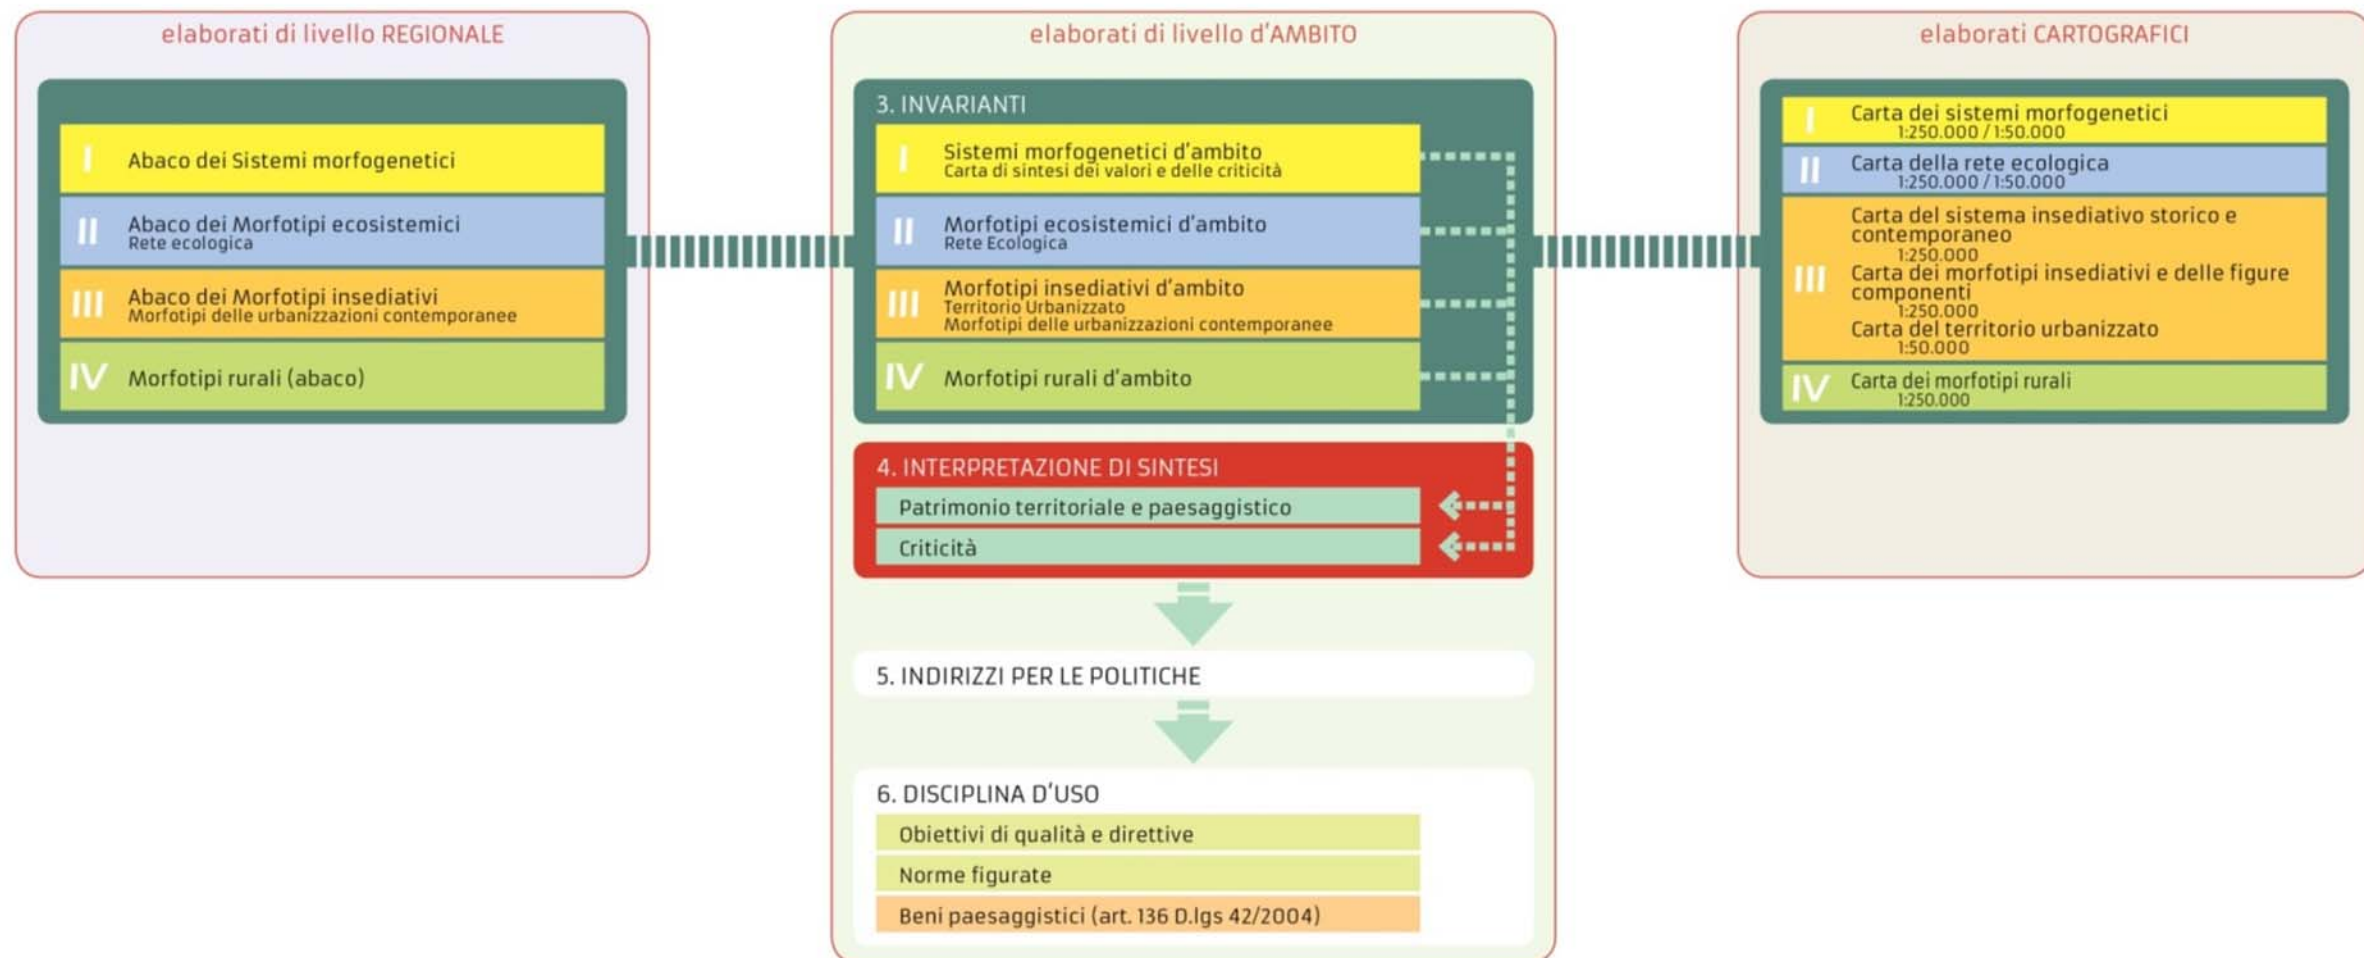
elaborati di livello REGIONALE

I Abaco dei Sistemi morfogenetici

II Abaco dei Morfotipi ecosistemici
Rete ecologica

III Abaco dei Morfotipi insediativi
Morfotipi delle urbanizzazioni contemporanee

IV Morfotipi rurali (abaco)

elaborati di livello d'AMBITO

3. INVARIANTI

I Sistemi morfogenetici d'ambito
Carta di sintesi dei valori e delle criticità

II Morfotipi ecosistemici d'ambito
Rete Ecologica

III Morfotipi insediativi d'ambito
Territorio Urbanizzato
Morfotipi delle urbanizzazioni contemporanee

IV Morfotipi rurali d'ambito

4. INTERPRETAZIONE DI SINTESI

Patrimonio territoriale e paesaggistico

Criticità

5. INDIRIZZI PER LE POLITICHE

6. DISCIPLINA D'USO

Obiettivi di qualità e direttive

Norme figurate

Beni paesaggistici (art. 136 D.lgs 42/2004)

elaborati CARTOGRAFICI

I Carta dei sistemi morfogenetici
1:250.000 / 1:50.000

II Carta della rete ecologica
1:250.000 / 1:50.000

III Carta del sistema insediativo storico e contemporaneo
1:250.000
Carta dei morfotipi insediativi e delle figure componenti
1:250.000
Carta del territorio urbanizzato
1:50.000

IV Carta dei morfotipi rurali
1:250.000